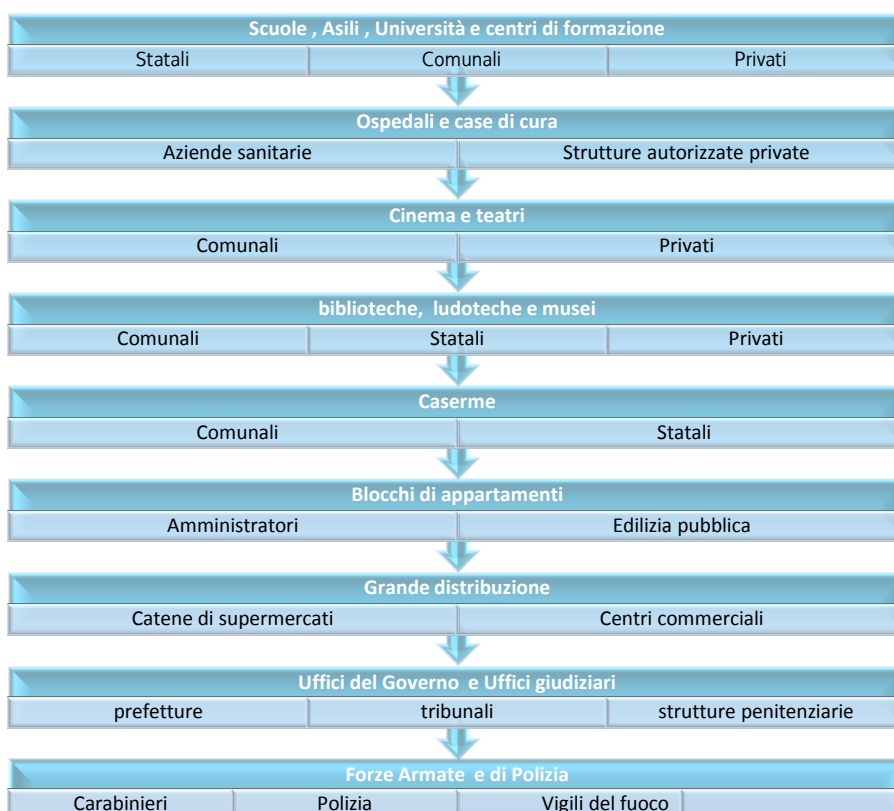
Scuole , Asili , Università e centri di formazione

Statali | Comunali | Privati

Ospedali e case di cura

Aziende sanitarie | Strutture autorizzate private

Cinema e teatri

Comunali | Privati

biblioteche, ludoteche e musei

Comunali | Statali | Privati

Caserme

Comunali | Statali

Blocchi di appartamenti

Amministratori | Edilizia pubblica

Grande distribuzione

Catene di supermercati | Centri commerciali

Uffici del Governo e Uffici giudiziari

prefetture | tribunali | strutture penitenziarie

Forze Armate e di Polizia

Carabinieri | Polizia | Vigili del fuoco